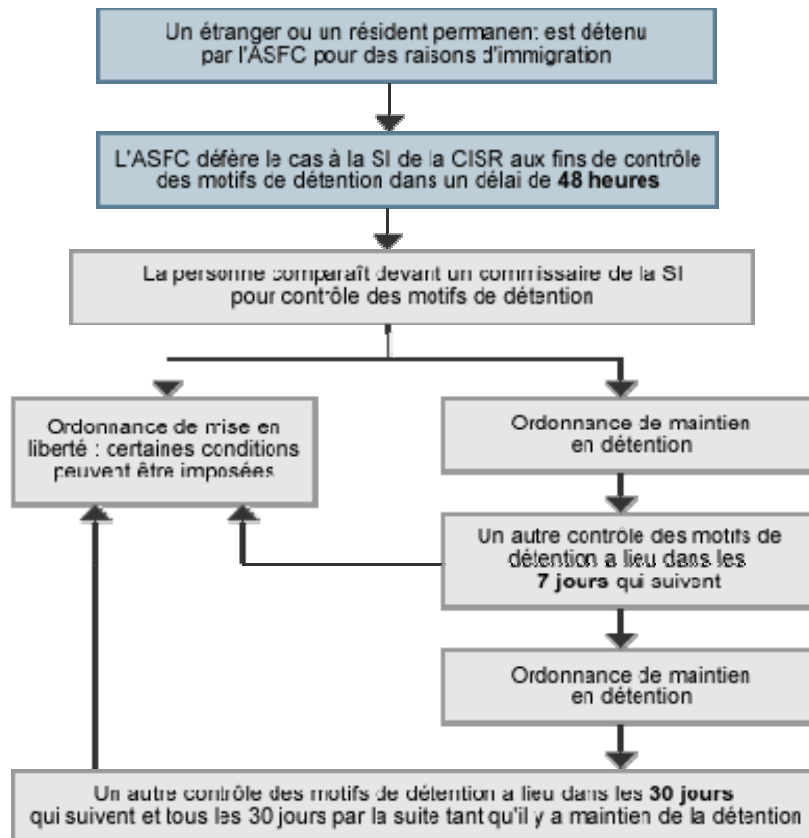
Un étranger ou un résident permanent est détenu par l'ASFC pour des raisons d'immigration

L'ASFC défère le cas à la SI de la CISR aux fins de contrôle des motifs de détention dans un délai de **48 heures**

La personne comparaît devant un commissaire de la SI pour contrôle des motifs de détention

Ordonnance de mise en liberté : certaines conditions peuvent être imposées

Ordonnance de maintien en détention

Un autre contrôle des motifs de détention a lieu dans les **7 jours** qui suivent

Ordonnance de maintien en détention

Un autre contrôle des motifs de détention a lieu dans les **30 jours** qui suivent et tous les 30 jours par la suite tant qu'il y a maintien de la détention